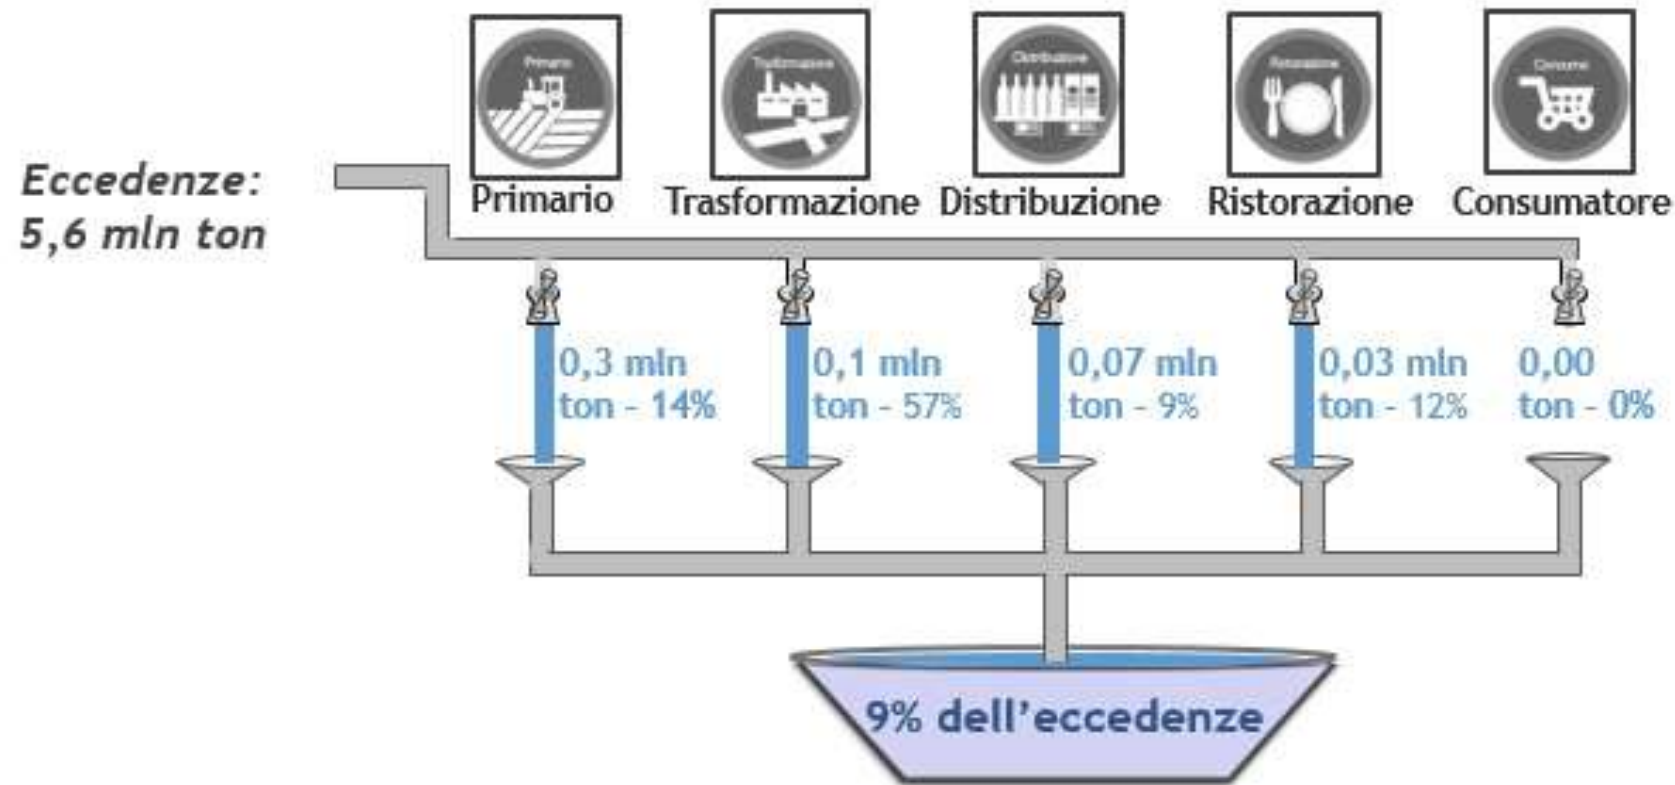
Eccedenze: 5,6 mln ton

Primario
Primario

Trasformazione
Trasformazione

Distribuzione
Distribuzione

Ristorazione
Ristorazione

Consumo
Consumatore

0,3 mln ton - 14%

0,1 mln ton - 57%

0,07 mln ton - 9%

0,03 mln ton - 12%

0,00 ton - 0%

9% dell'eccedenze